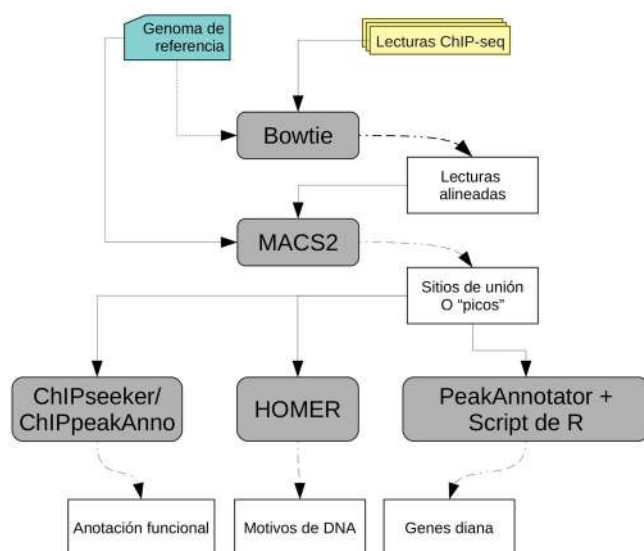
Genoma de referencia

Lecturas ChIP-seq

Bowtie

Lecturas alineadas

MACS2

Sitios de unión O “picos”

ChIPseeker/ ChIPpeakAnno

HOMER

PeakAnnotator + Script de R

Anotación funcional

Motivos de DNA

Genes diana